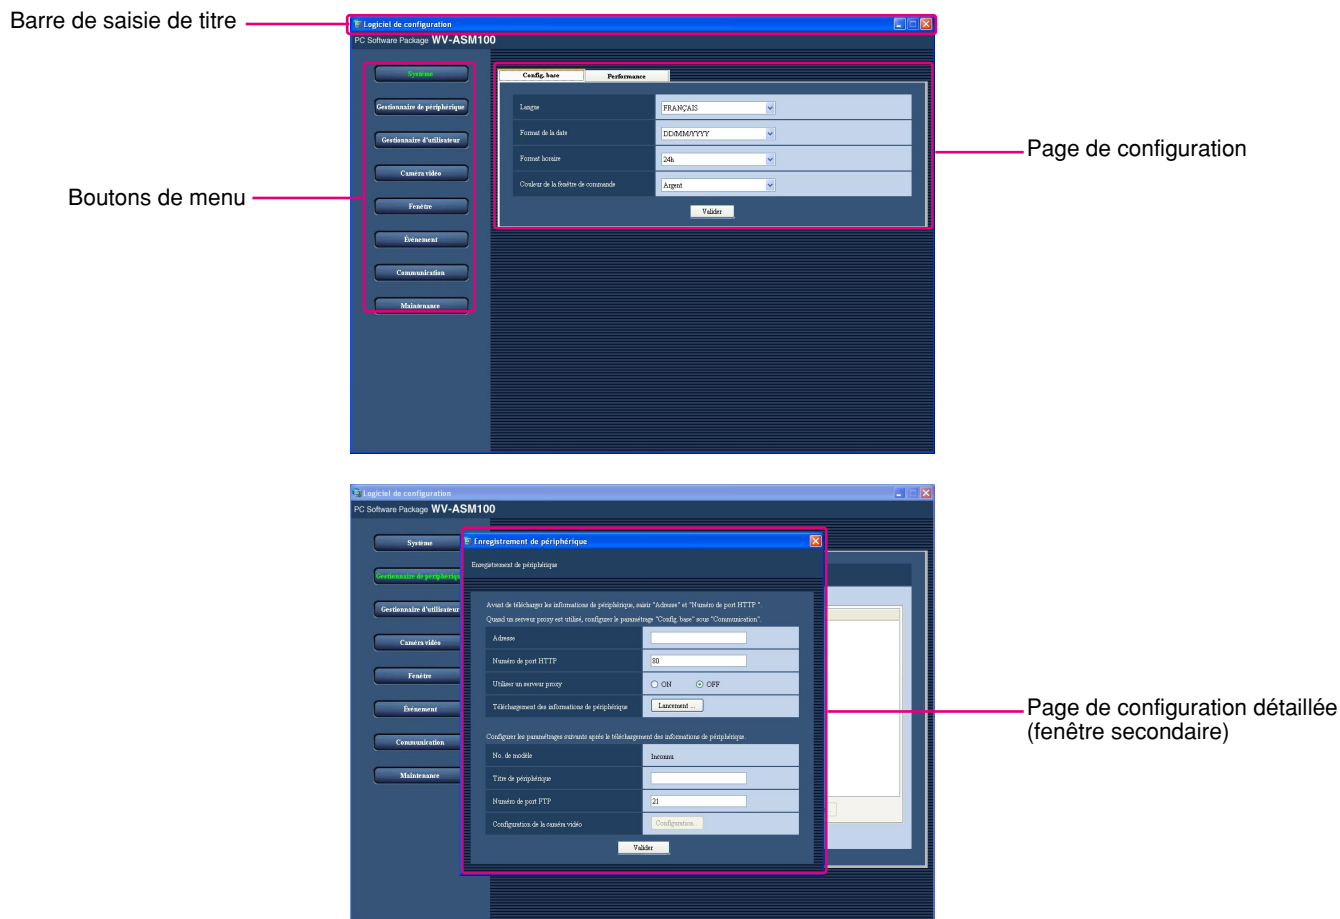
Barre de saisie de titre

Logiciel de configuration
PC Software Package WV-ASM100

Système
Gestionnaire de périphérique
Gestionnaire d'utilisateur
Caméra vidéo
Fenêtre
Événement
Communication
Maintenance

Boutons de menu

Config. base
Performance

| | |
|---|---|
| Langue | FRANÇAIS |
| Format de la date | DD/MM/YYYY |
| Format horaire | 24h |
| Couleur de la fenêtre de commande | Argent |

Valider

Page de configuration

Logiciel de configuration
PC Software Package WV-ASM100

Système
Gestionnaire de périphérique
Gestionnaire d'utilisateur
Caméra vidéo
Fenêtre
Événement
Communication
Maintenance

Enregistrement de périphérique

Enregistrement de périphérique

Avant de télécharger les informations de périphérique, saisir "Adresse" et "Numéro de port HTTP".
Quand un serveur proxy est utilisé, configurer le paramétrage "Config. base" sous "Communication".

| | |
|---|---|
| Adresse | |
| Numéro de port HTTP | 80 |
| Utiliser un serveur proxy | ON OFF |
| Téléchargement des informations de périphérique | Lancement ... |

Configurer les paramétrages suivants après le téléchargement des informations de périphérique.

| | |
|---|---|
| No. de modèle | Inconnu |
| Titre de périphérique | |
| Numéro de port FTP | 21 |
| Configuration de la caméra vidéo | Configuration... |

Valider

Page de configuration détaillée (fenêtre secondaire)